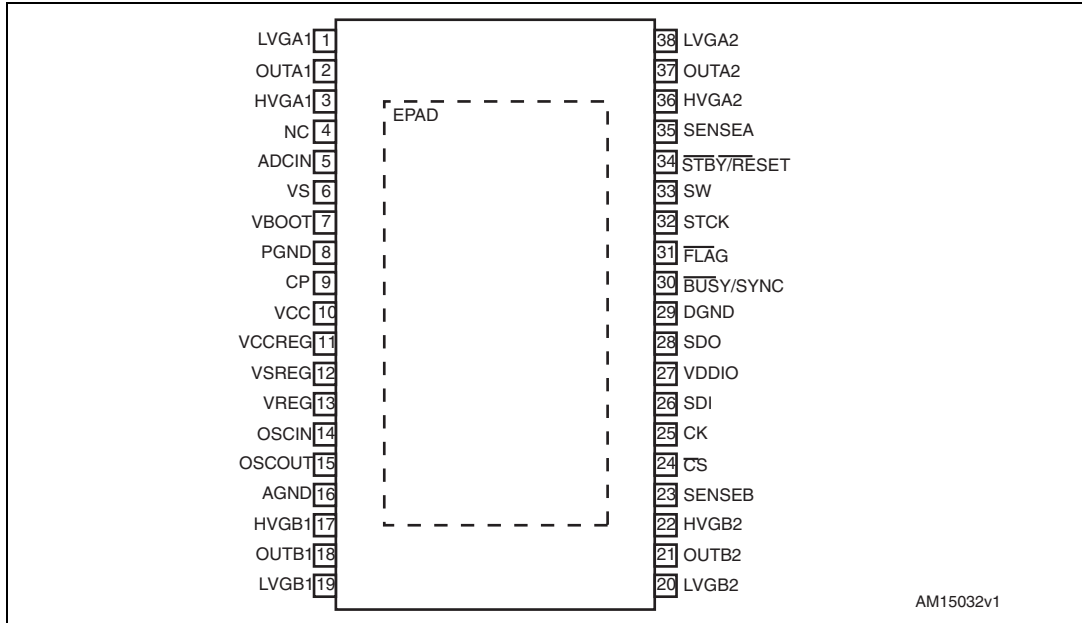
LVGA1 1
OUTA1 2
HVGA1 3
NC 4
ADCIN 5
VS 6
VBOOT 7
PGND 8
CP 9
VCC 10
VCCREG 11
VSREG 12
VREG 13
OSCIN 14
OSCOUT 15
AGND 16
HVGB1 17
OUTB1 18
LVGB1 19

EPAD

38 LVGA2
37 OUTA2
36 HVGA2
35 SENSEA
34 $\overline{\text{STBY}}/\overline{\text{RESET}}$
33 SW
32 STCK
31 $\overline{\text{FLAG}}$
30 $\overline{\text{BUSY}}$/SYNC
29 DGND
28 SDO
27 VDDIO
26 SDI
25 CK
24 $\overline{\text{CS}}$
23 SENSEB
22 HVGB2
21 OUTB2
20 LVGB2

AM15032v1